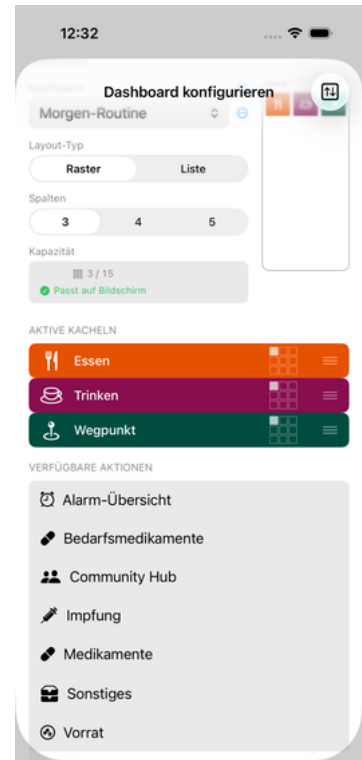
12:32

Dashboard konfigurieren

Morgen-Routine

Layout-Typ

Raster | Liste

Spalten

3 | 4 | 5

Kapazität

3 / 15

Passt auf Bildschirm

AKTIVE KACHELN

Essen

Trinken

Wegpunkt

VERFÜGBARE AKTIONEN

Alarm-Übersicht

Bedarfsmedikamente

Community Hub

Impfung

Medikamente

Sonstiges

Vorrat